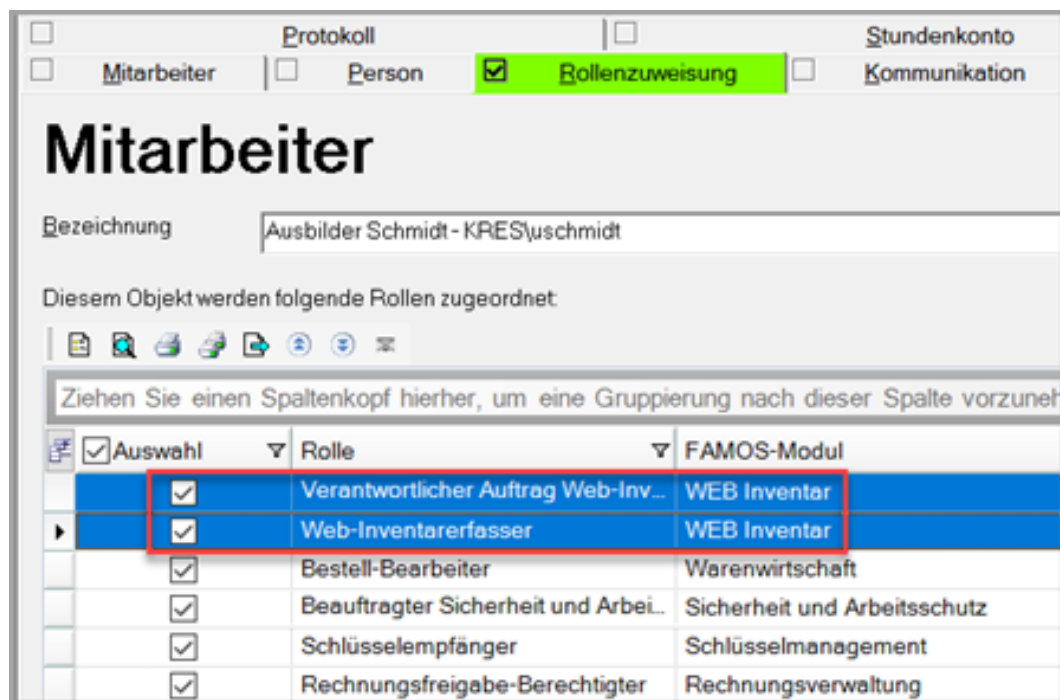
Protokoll | Stundenkonto
Mitarbeiter | Person | Rollenzuweisung | Kommunikation

Mitarbeiter

Bezeichnung Ausbilder Schmidt - KRES\uschmidt

Diesem Objekt werden folgende Rollen zugeordnet:

Ziehen Sie einen Spaltenkopf hierher, um eine Gruppierung nach dieser Spalte vorzuneh

| Auswahl | Rolle | FAMOS-Modul |
|---|---|---|
| ☑ | Verantwortlicher Auftrag Web-Inv... | WEB Inventar |
| ☑ | Web-Inventarerfasser | WEB Inventar |
| ☑ | Bestell-Bearbeiter | Warenwirtschaft |
| ☑ | Beauftragter Sicherheit und Arbei... | Sicherheit und Arbeitsschutz |
| ☑ | Schlüsselempfänger | Schlüsselmanagement |
| ☑ | Rechnungsfreigabe-Berechtigter | Rechnungsverwaltung |